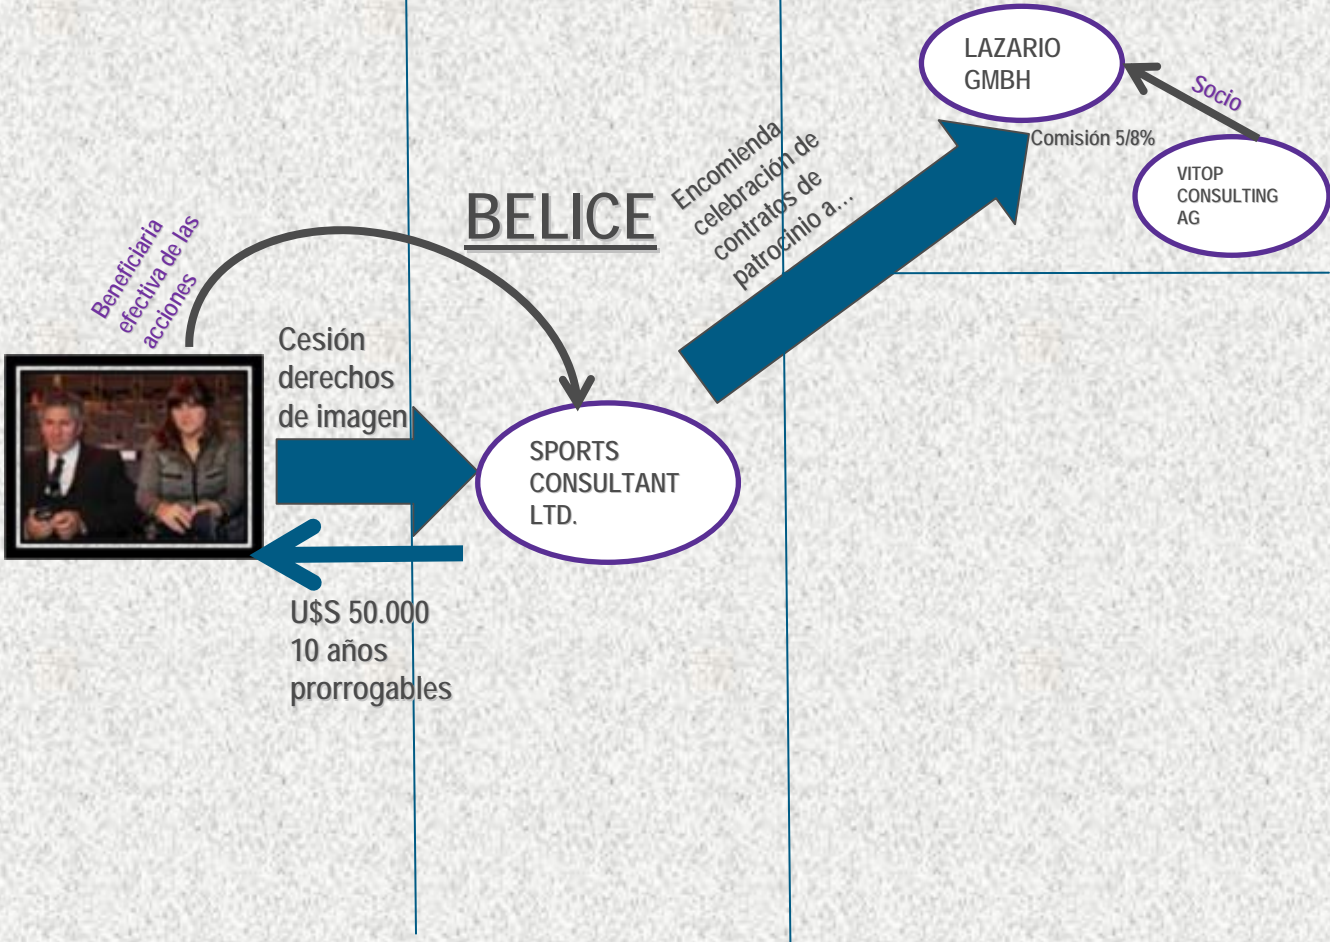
LAZARIO GMBH

Socio

Comisión 5/8%

VITOP CONSULTING AG

Encomienda celebración de contratos de patrocinio a...

BELICE

Beneficiaria efectiva de las acciones

Cesión derechos de imagen

SPORTS CONSULTANT LTD.

U$S 50.000
10 años
prorrogables